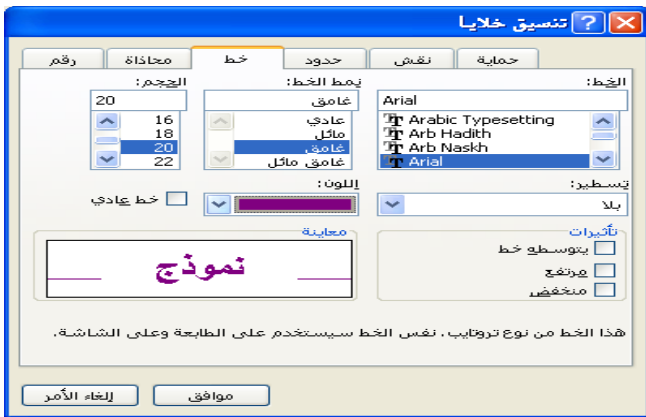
تنسيق خلايا

رقم | محاذاة | خط | حدود | نقش | حماية

الخط:
Arial
Arabic Typesetting
Arb Hadith
Arb Naskh
Arial

نمط الخط:
غامق
عادي
مائل
غامق
غامق مائل

الحجم:
20
16
18
20
22

تسطير:
بلا

اللون:

خط عادي

تأثيرات
يتوسطه خط
مرتفع
منخفض

معاينة
نموذج

هذا الخط من نوع ترواتايب. نفس الخط سيستخدم على الطابعة وعلى الشاشة.

موافق
إلغاء الأمر